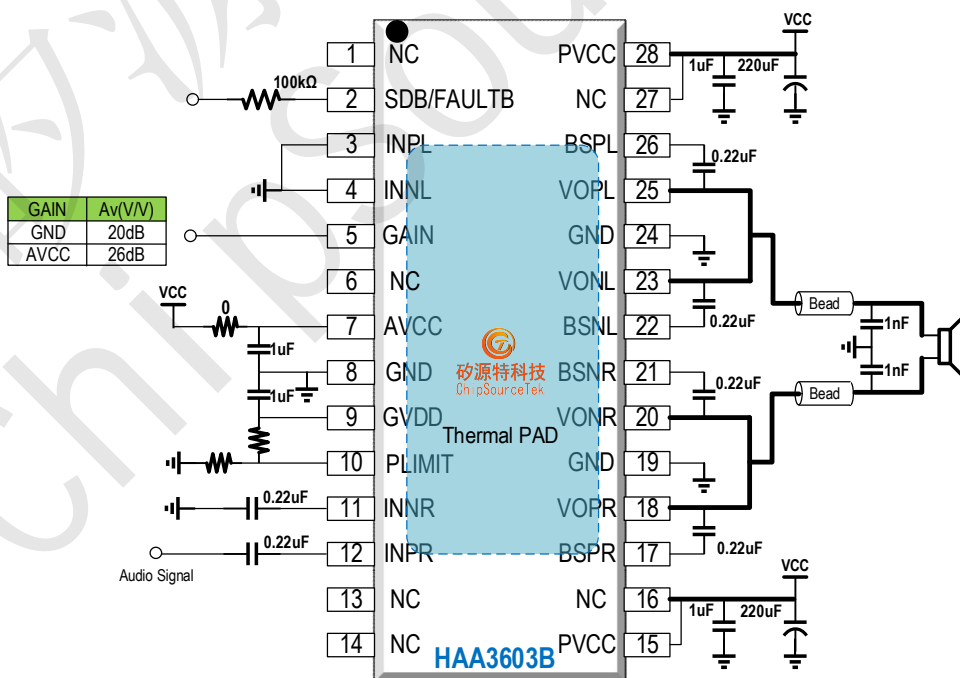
VCC
1 NC
PVCC 28
1uF 220uF
100kΩ
2 SDB/FAULTB
NC 27
3 INPL
BSPL 26
0.22uF
4 INNL
VOPL 25
| GAIN | Av(V/V) |
|---|---|
| GND | 20dB |
| AVCC | 26dB |
5 GAIN
GND 24
VCC
6 NC
VONL 23
Bead
0
7 AVCC
BSNL 22
0.22uF
1nF
1uF
矽源特科技
ChipSourceTek
8 GND
BSNR 21
0.22uF
1nF
1uF
9 GVDD
VONR 20
Bead
Thermal PAD
10 PLIMIT
GND 19
0.22uF
11 INNR
VOPR 18
0.22uF
12 INPR
BSPR 17
0.22uF
Audio Signal
VCC
13 NC
NC 16
1uF 220uF
14 NC
PVCC 15
HAA3603B